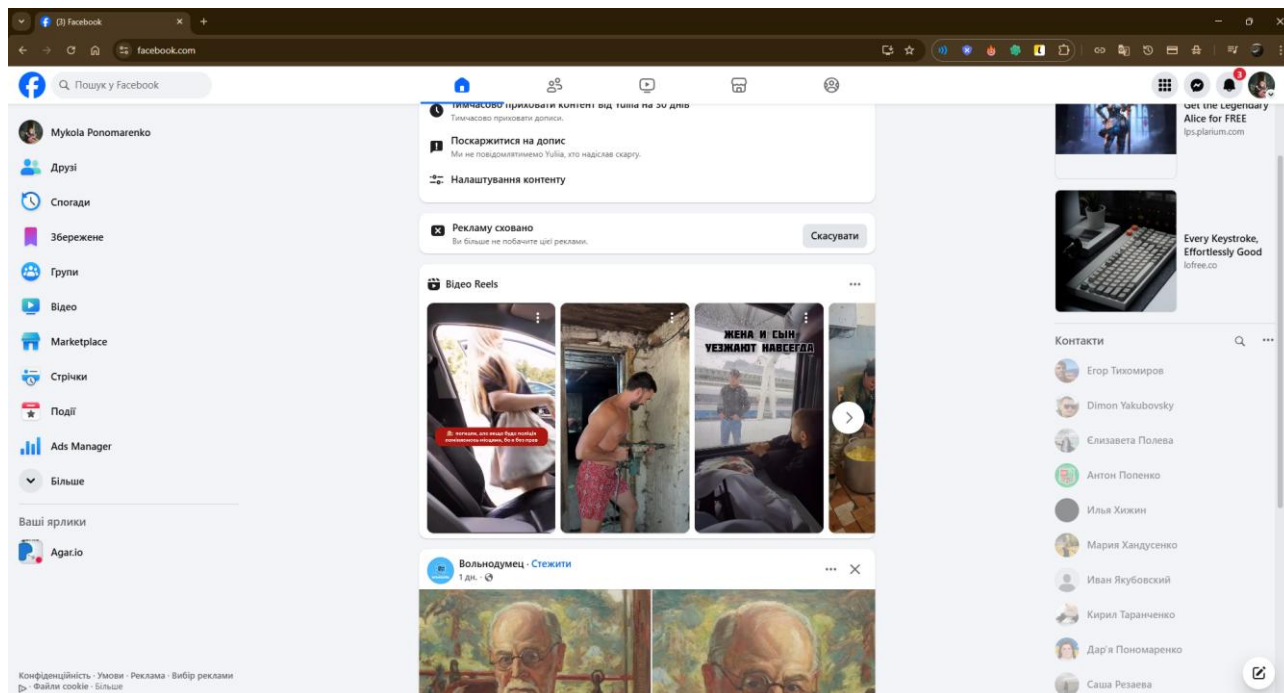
(3) Facebook

facebook.com

Пошук у Facebook

Mykola Ponomarenko
Друзі
Спогади
Збережене
Групи
Відео
Marketplace
Стрічки
Події
Ads Manager
Більше

Ваші ярлики
Agar.io

Конфіденційність · Умови · Реклама · Вибір реклами · Файли cookie · Більше

Тимчасово приховати контент від Yulia на 30 днів
Тимчасово приховати дописи.

Поскаржитися на допис
Ми не повідомлятимемо Yulia, хто надіслав скаргу.

Налаштування контенту

Рекламу сховано
Ви більше не побачите цієї реклами.
Скасувати

Відео Reels

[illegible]

ЖЕНА И СЫН УЕЗЖАЮТ НАВСЕГДА

Вольнодумец · Стежити
1 дн. ·

Get the Legendary Alice for FREE
lps.plarium.com

Every Keystroke, Effortlessly Good
lofree.co

Контакти
Егор Тихомиров
Dimon Yakubovsky
Єлизавета Полева
Антон Попенко
Илья Хижин
Мария Хандусенко
Иван Якубовский
Кирил Таранченко
Дар'я Пономаренко
Саша Резаева